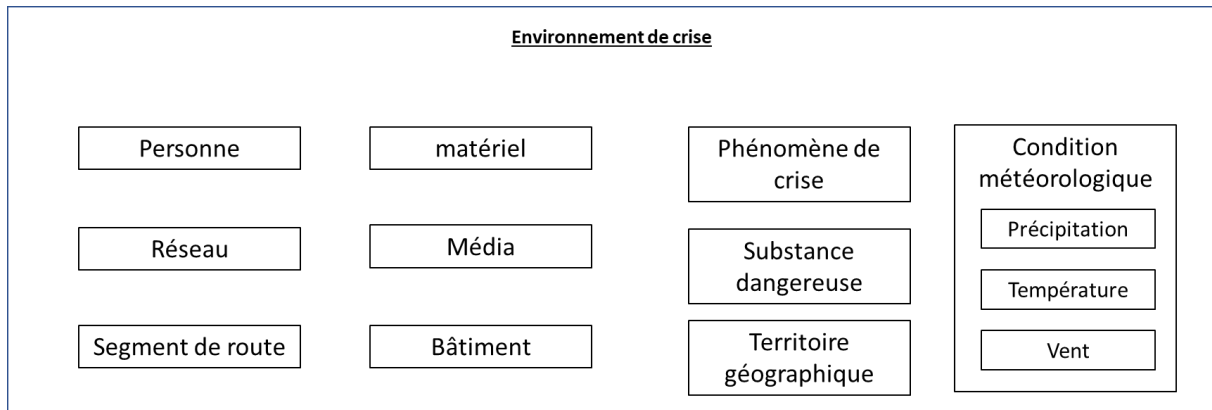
Environnement de crise

Personne

matériel

Phénomène de crise

Condition météorologique

Précipitation

Température

Vent

Réseau

Média

Substance dangereuse

Segment de route

Bâtiment

Territoire géographique